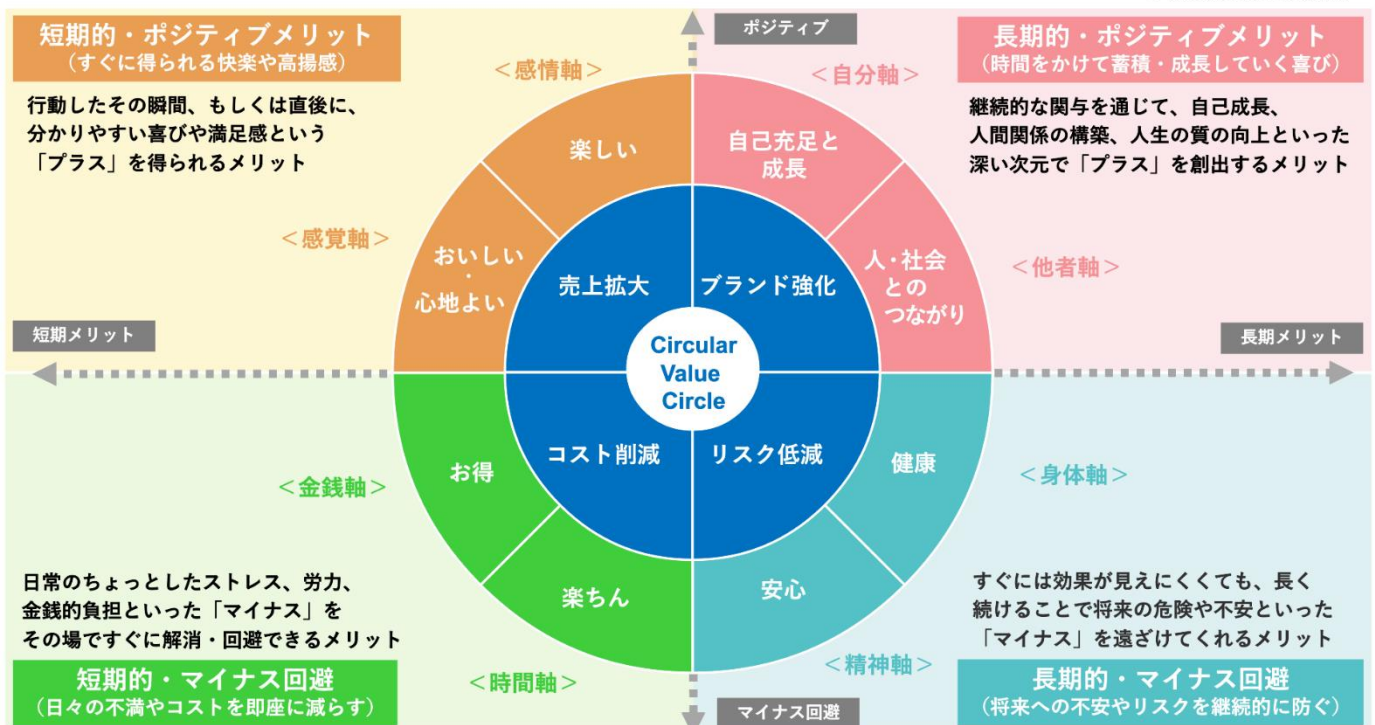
短期的・ポジティブメリット
（すぐに得られる快楽や高揚感）

行動したその瞬間、もしくは直後に、分かりやすい喜びや満足感という「プラス」を得られるメリット

ポジティブ

長期的・ポジティブメリット
（時間をかけて蓄積・成長していく喜び）

継続的な関与を通じて、自己成長、人間関係の構築、人生の質の向上といった深い次元で「プラス」を創出するメリット

＜感情軸＞

＜自分軸＞

楽しい

自己充足と成長

＜感覚軸＞

おいしい・心地よい

売上拡大

ブランド強化

人・社会とのつながり

＜他者軸＞

短期メリット

Circular Value Circle

長期メリット

コスト削減

リスク低減

お得

健康

＜金銭軸＞

＜身体軸＞

楽ちん

安心

日常のちょっとしたストレス、労力、金銭的負担といった「マイナス」をその場ですぐに解消・回避できるメリット

すぐには効果が見えにくくても、長く続けることで将来の危険や不安といった「マイナス」を遠ざけてくれるメリット

＜精神軸＞

短期的・マイナス回避
（日々の不満やコストを即座に減らす）

＜時間軸＞

マイナス回避

長期的・マイナス回避
（将来への不安やリスクを継続的に防ぐ）